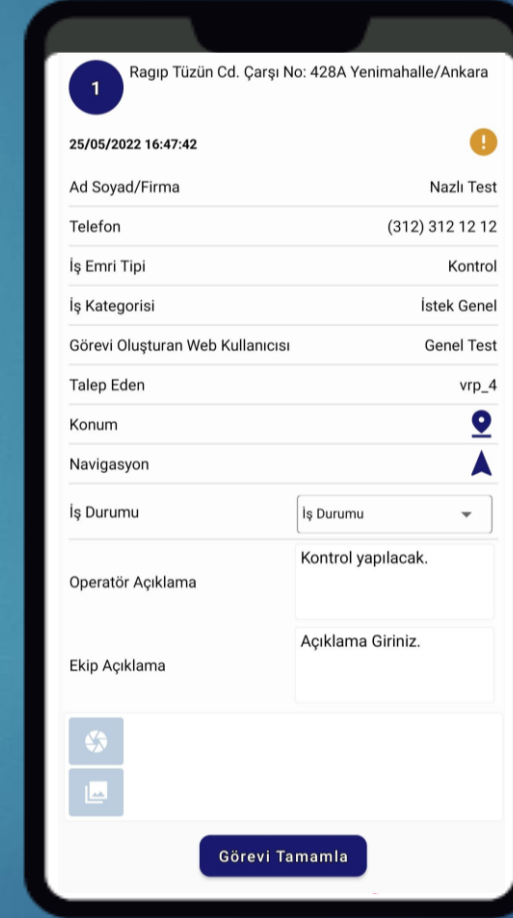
1

Ragıp Tüzün Cd. Çarşı No: 428A Yenimahalle/Ankara

25/05/2022 16:47:42

!

| | |
|---|---|
| Ad Soyad/Firma | Nazlı Test |
| Telefon | (312) 312 12 12 |
| İş Emri Tipi | Kontrol |
| İş Kategorisi | İstek Genel |
| Görevi Oluşturan Web Kullanıcısı | Genel Test |
| Talep Eden | vrp_4 |
| Konum | |
| Navigasyon | |
| İş Durumu | İş Durumu |
| Operatör Açıklama | Kontrol yapılacak. |
| Ekip Açıklama | Açıklama Giriniz. |

Görevi Tamamla